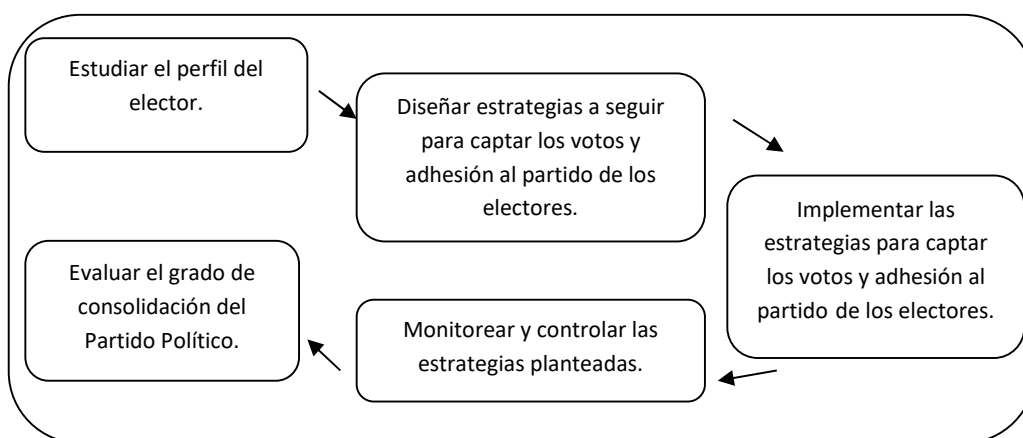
Estudiar el perfil del elector.

Diseñar estrategias a seguir para captar los votos y adhesión al partido de los electores.

Implementar las estrategias para captar los votos y adhesión al partido de los electores.

Monitorear y controlar las estrategias planteadas.

Evaluar el grado de consolidación del Partido Político.